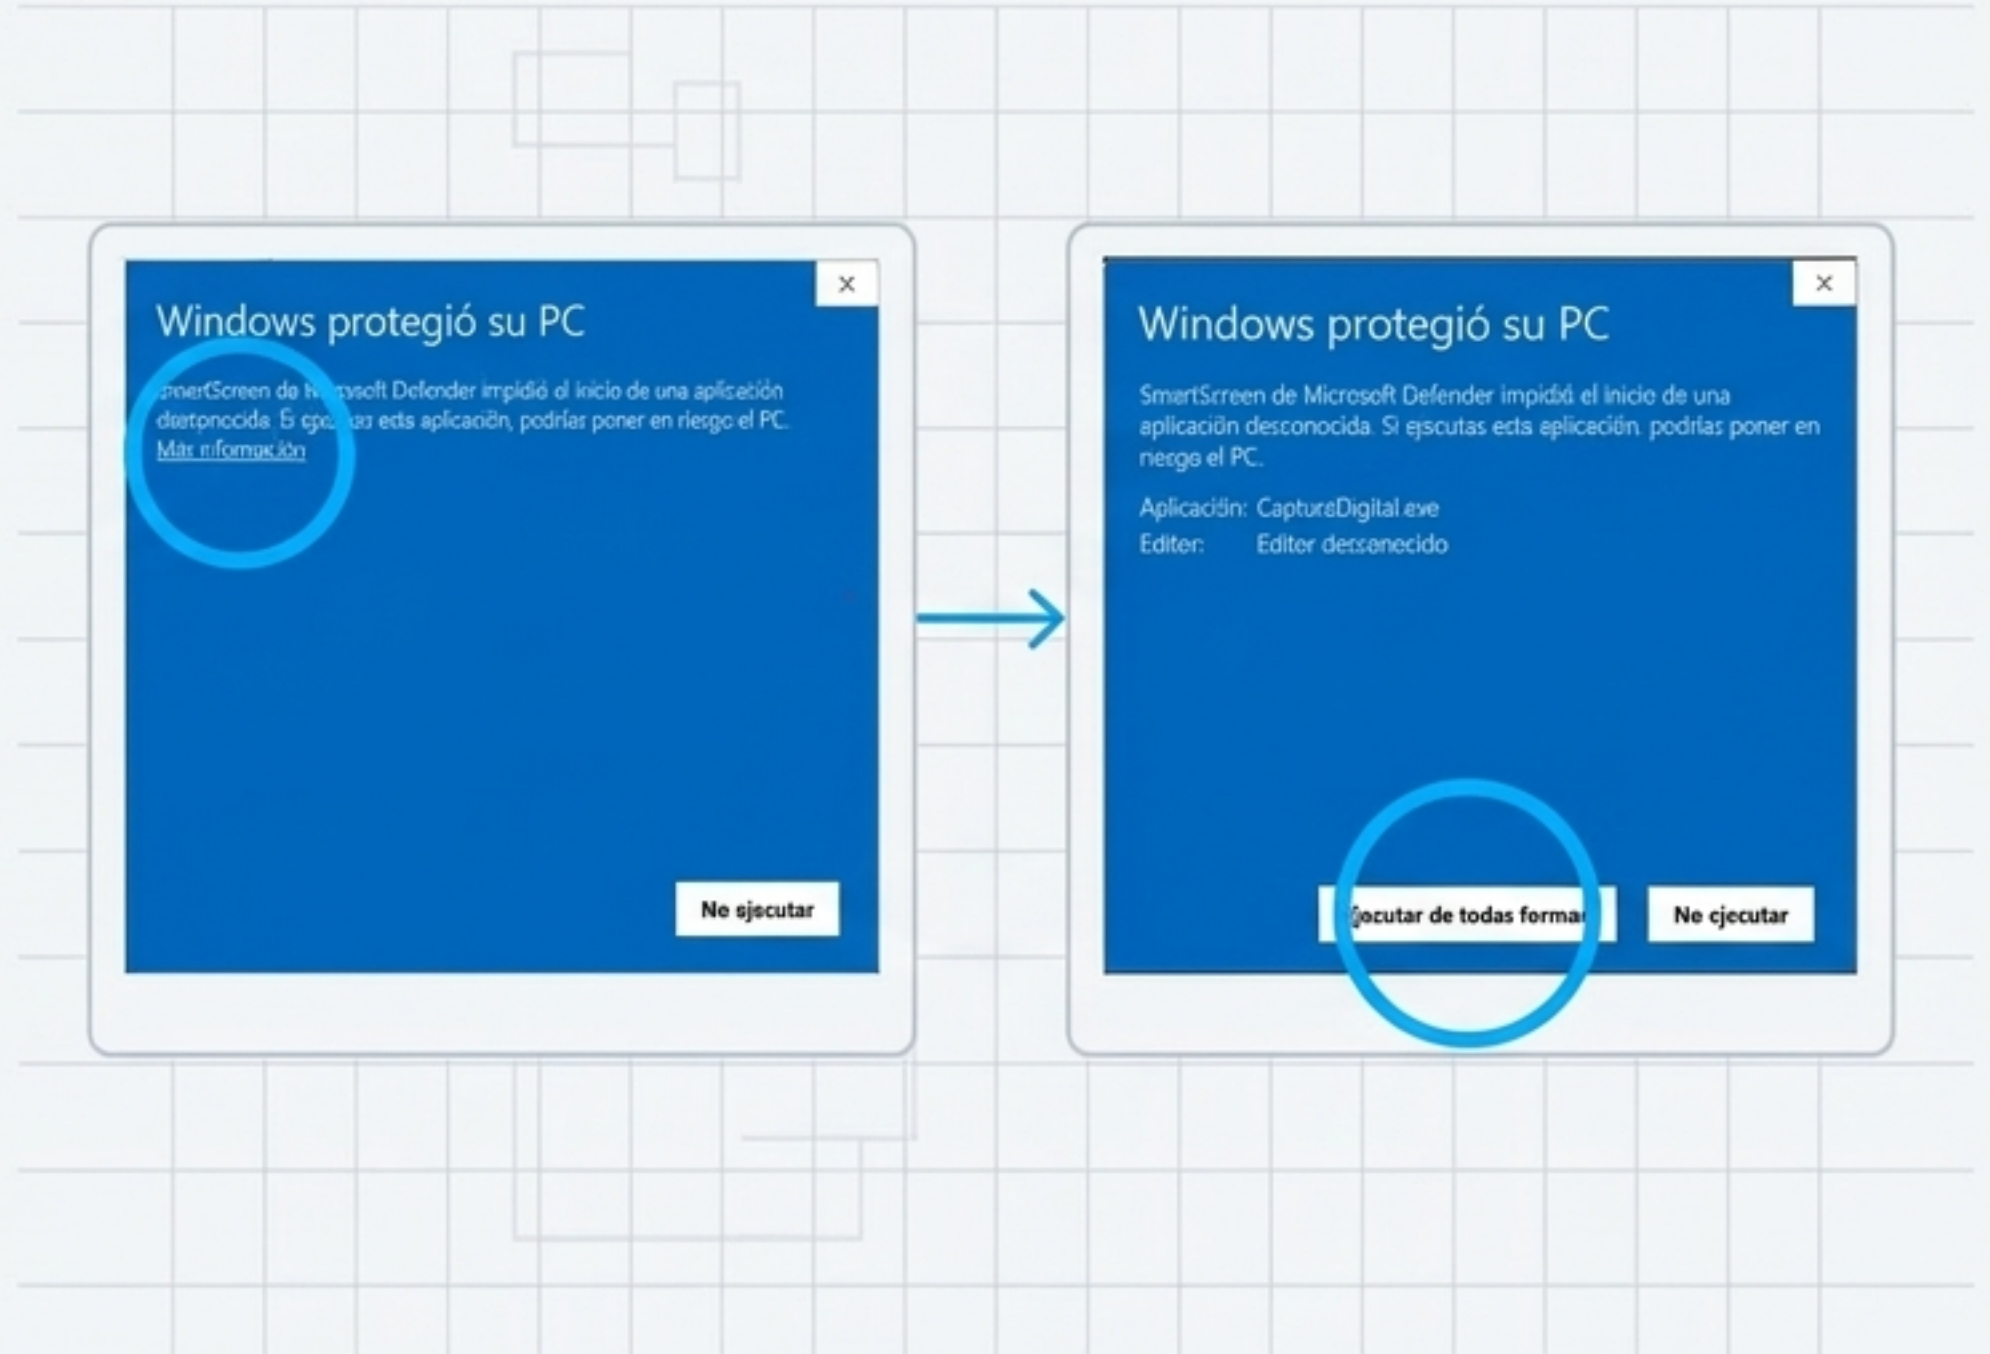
×

Windows protegió su PC

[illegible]nartScreen de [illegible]osoft Defender impidió el inicio de una aplisetión destonocida. Si eje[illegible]as ects aplicación, podrías poner en riesgo el PC.

Más información

Ne sjscutar

×

Windows protegió su PC

SmartSreen de Microsoft Defender impidió el inicio de una aplicación desconocida. Si ejscutas ects eplicación, podrías poner en riesgo el PC.

Aplicación: CaptureDigital.exe
Editer: Editer dessonecido

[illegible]jecutar de todas forma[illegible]

Ne cjecutar